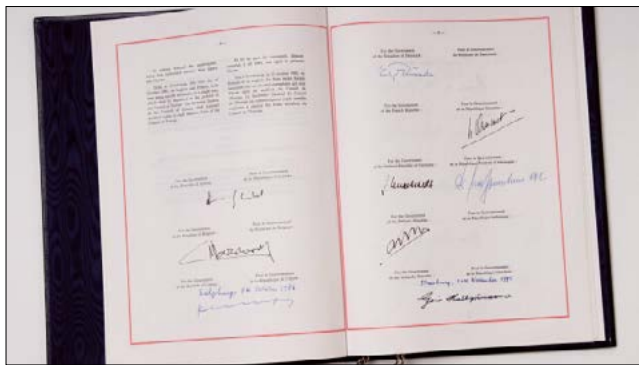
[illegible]

For the Government of the Republic of Austria
Pour le Gouvernement de la République d'Autriche
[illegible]

For the Government of the Kingdom of Belgium
Pour le Gouvernement du Royaume de Belgique
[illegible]

For the Government of the Republic of Bulgaria
Pour le Gouvernement de la République de Bulgarie
Salzburg, 24 Oktober 1996
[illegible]

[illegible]

For the Government of the Kingdom of Denmark
Pour le Gouvernement du Royaume de Danemark
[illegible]

For the Government of the French Republic
Pour le Gouvernement de la République française
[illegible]

For the Government of the Federal Republic of Germany
Pour le Gouvernement de la République fédérale d'Allemagne
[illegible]
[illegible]

For the Government of the Hellenic Republic
Pour le Gouvernement de la République hellénique
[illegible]

For the Government of the Republic of Iceland
Pour le Gouvernement de la République d'Islande
Hamburg, 11 November 1997
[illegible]